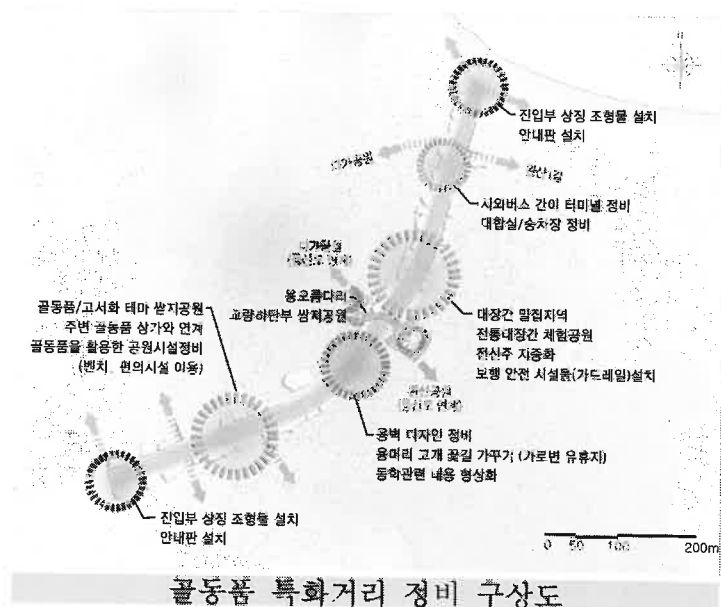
진입부 상징 조형물 설치
안내판 설치

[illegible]

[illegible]

시외버스 간이 터미널 정비
대합실/승차장 정비

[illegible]

용오름다리
교량하단부 쌈지공원

골동품/고서화 테마 쌈지공원
주변 골동품 상가와 연계
골동품을 활용한 공원시설정비
(벤치, 편의시설 이용)

대장간 밀집지역
전통대장간 체험공원
전신주 지중화
보행 안전 시설물(가드레일)설치

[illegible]

옹벽 디자인 정비
용머리 고개 꽃길 가꾸기 (가로변 유휴지)
동학관련 내용 형상화

진입부 상징 조형물 설치
안내판 설치

0 50 100 200m

골동품 특화거리 정비 구상도